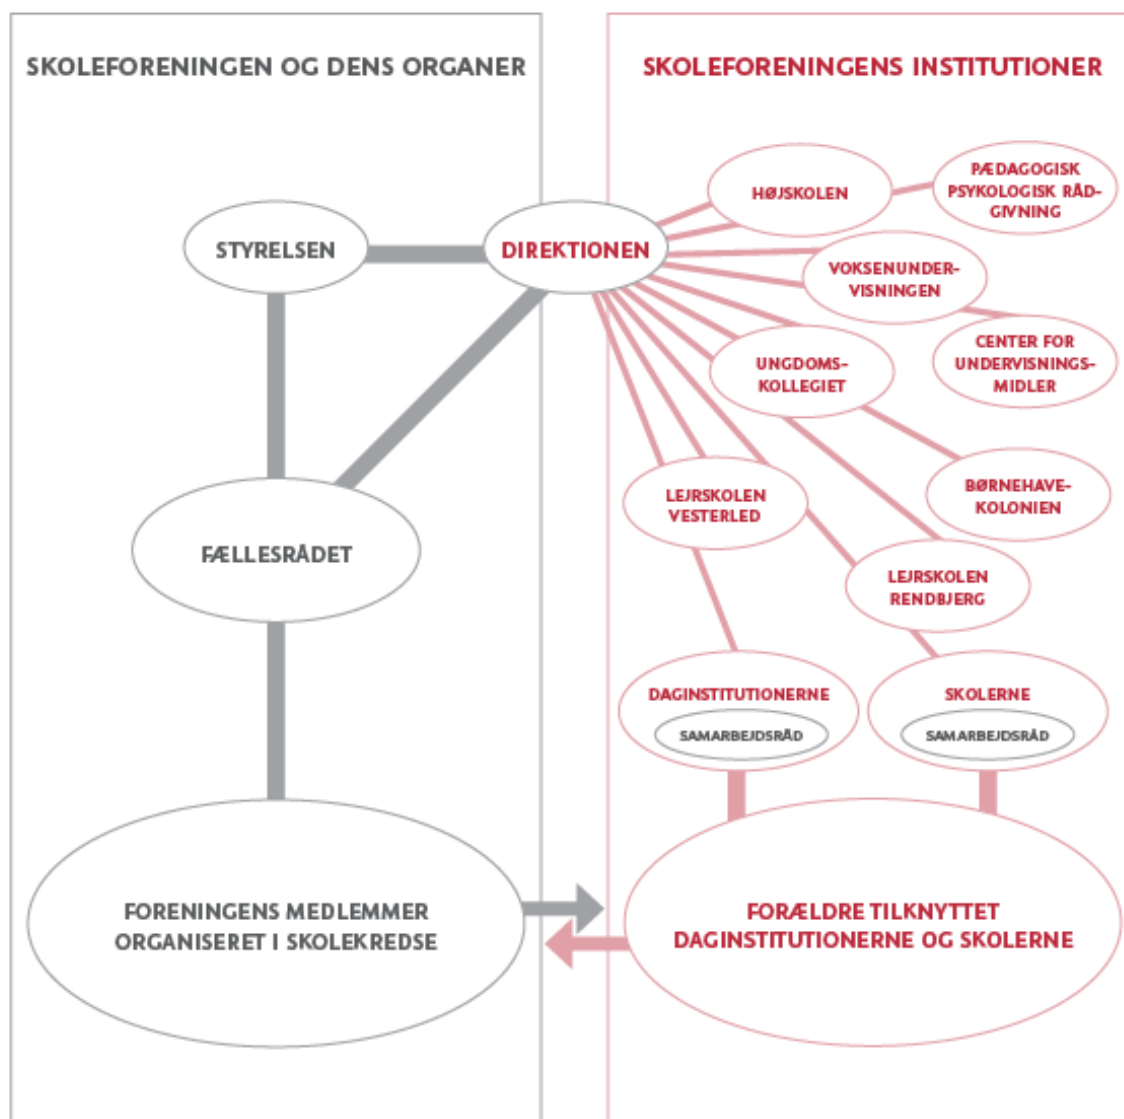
SKOLEFORENINGEN OG DENS ORGANER

STYRELSEN

FÆLLESRÅDET

FORENINGENS MEDLEMMER ORGANISERET I SKOLEKREDSE

SKOLEFORENINGENS INSTITUTIONER

DIREKTIONEN

HØJSKOLEN

PÆDAGOGISK PSYKOLOGISK RÅDGIVNING

VOKSENUNDERVISNINGEN

CENTER FOR UNDERVISNINGSMIDLER

UNGDOMSKOLLEGIET

BØRNEHAVEKOLONIEN

LEJRSKOLEN VESTERLED

LEJRSKOLEN RENDBJERG

DAGINSTITUTIONERNE

SAMARBEJDSRÅD

SKOLERNE

SAMARBEJDSRÅD

FORÆLDRE TILKNYTTET DAGINSTITUTIONERNE OG SKOLERNE